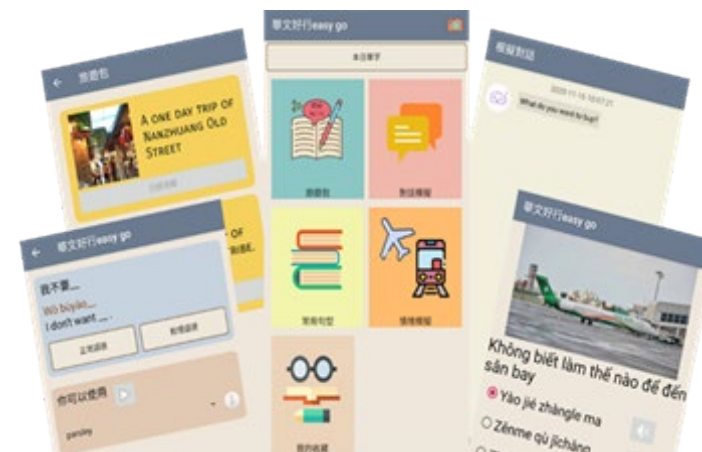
旅遊包

A ONE DAY TRIP OF NANZHUANG OLD STREET

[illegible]

華文好行easy go

我不要...

Wǒ búyào...

I don't want ... .

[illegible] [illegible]

你可以使用

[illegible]

華文好行easy go

本日單字

旅遊包

對話模擬

常用句型

情境模擬

我的收藏

模擬對話

2020-11-16 10:07:27

What do you want to buy?

華文好行easy go

Không biết làm thế nào để đến sân bay

Yào jiē zhàngle ma

Zěnme qù jīchǎng